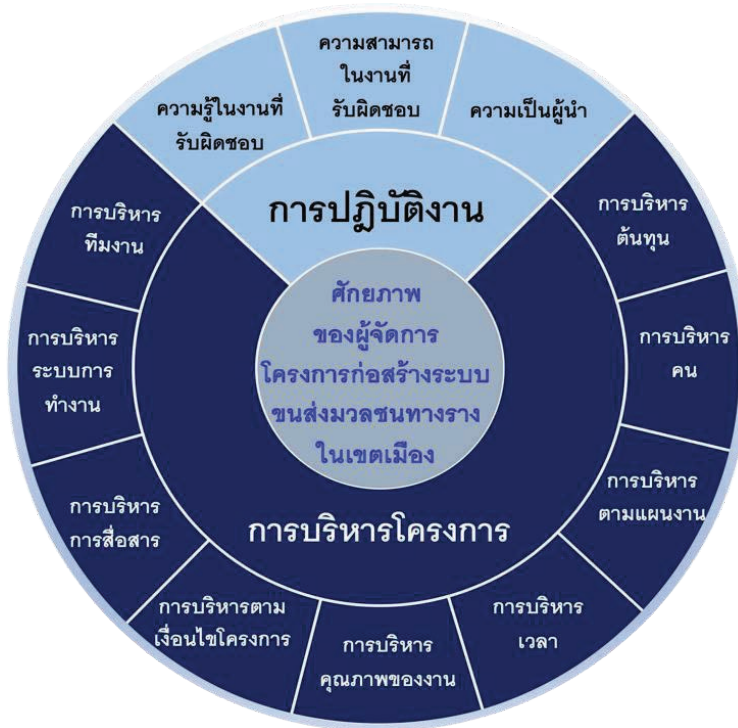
ความสามารถในงานที่รับผิดชอบ

ความรู้ในงานที่รับผิดชอบ

ความเป็นผู้นำ

การปฏิบัติงาน

การบริหารทีมงาน

การบริหารต้นทุน

ศักยภาพของผู้จัดการโครงการก่อสร้างระบบขนส่งมวลชนทางรางในเขตเมือง

การบริหารระบบการทำงาน

การบริหารคน

การบริหารตามแผนงาน

การบริหารการสื่อสาร

การบริหารโครงการ

การบริหารตามเงื่อนไขโครงการ

การบริหารคุณภาพของงาน

การบริหารเวลา